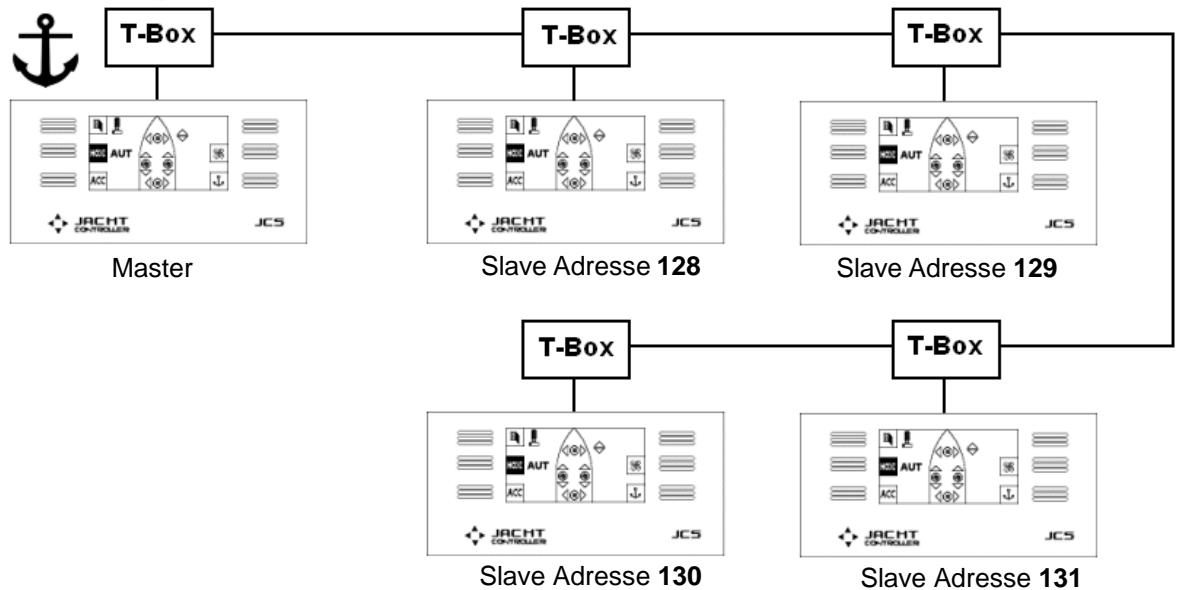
T-Box

MODE AUT
ACC

JACHT CONTROLLER JCS

Master

T-Box

MODE AUT
ACC

JACHT CONTROLLER JCS

Slave Adresse **128**

T-Box

MODE AUT
ACC

JACHT CONTROLLER JCS

Slave Adresse **129**

T-Box

MODE AUT
ACC

JACHT CONTROLLER JCS

Slave Adresse **130**

T-Box

MODE AUT
ACC

JACHT CONTROLLER JCS

Slave Adresse **131**